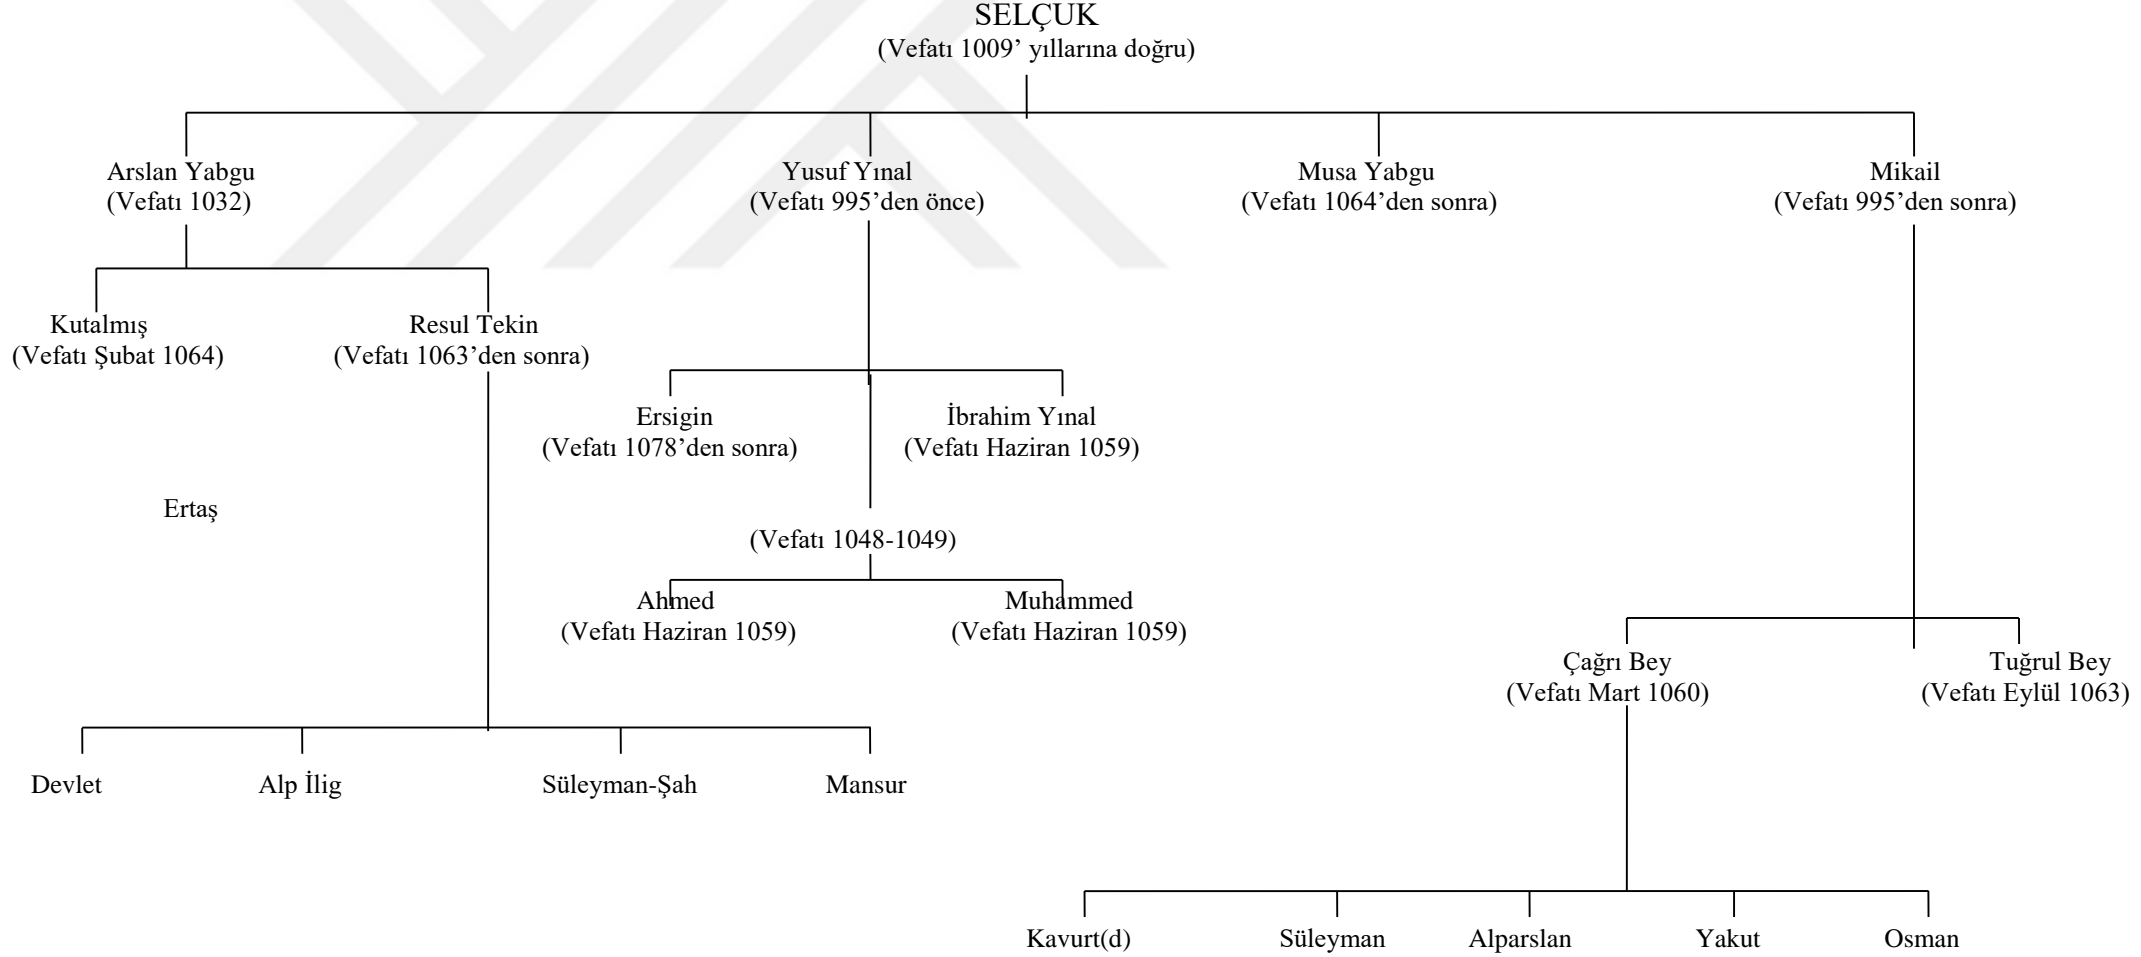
SELÇUK
(Vefatı 1009' yıllarına doğru)

Arslan Yabgu
(Vefatı 1032)

Yusuf Yınal
(Vefatı 995'den önce)

Musa Yabgu
(Vefatı 1064'den sonra)

Mikail
(Vefatı 995'den sonra)

Kutalmış
(Vefatı Şubat 1064)

Resul Tekin
(Vefatı 1063'den sonra)

Ersigin
(Vefatı 1078'den sonra)

İbrahim Yınal
(Vefatı Haziran 1059)

Ertaş

(Vefatı 1048-1049)

Ahmed
(Vefatı Haziran 1059)

Muhammed
(Vefatı Haziran 1059)

Çağrı Bey
(Vefatı Mart 1060)

Tuğrul Bey
(Vefatı Eylül 1063)

Devlet

Alp İlig

Süleyman-Şah

Mansur

Kavurt(d)

Süleyman

Alparslan

Yakut

Osman